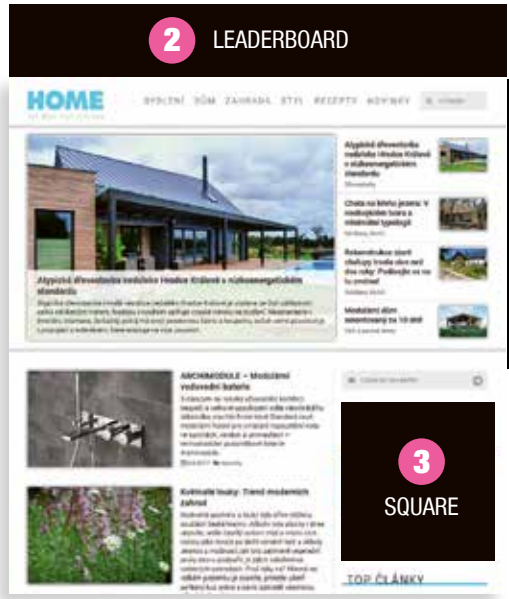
2 LEADERBOARD

HOME

BYDLENÍ DŮM ZAHRADA STYL RECEPTY NOVINKY

Atypická dřevostavba rodičiska Hradce Králové s nízkoenergetickým standardem

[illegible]

Atypická dřevostavba rodičiska Hradce Králové s nízkoenergetickým standardem

Chata na břehu jezera: V rodinném domě a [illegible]

Rekonstrukce staré chalupy trvala skoro dva roky: Podívejte se na ty proměny!

Modulární dům sestavený za 10 dní

ARCHIMODULE – Modulární vodovodní baterie

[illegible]

Květnaté louky: Trend moderních zahrad

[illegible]

3 SQUARE

TOP ČLÁNKY